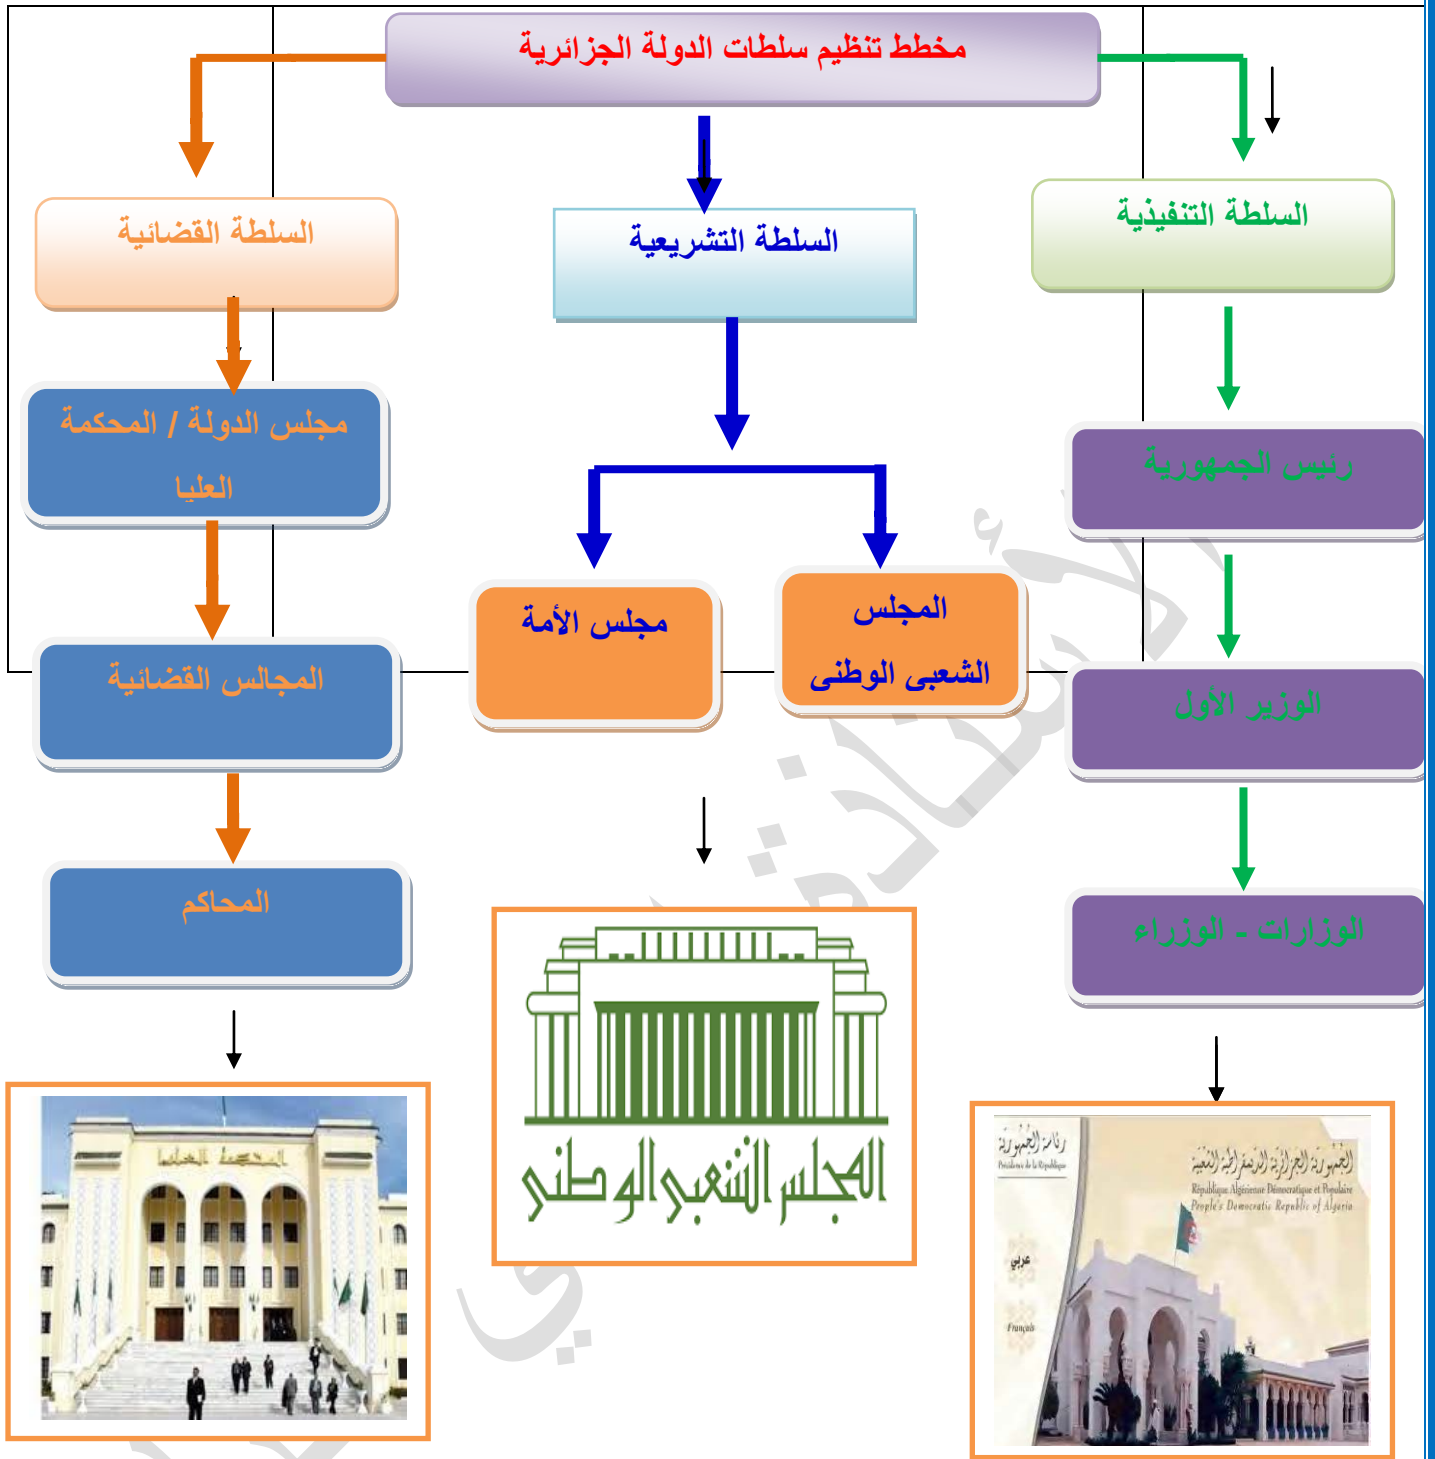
مخطط تنظيم سلطات الدولة الجزائرية

السلطة القضائية

مجلس الدولة / المحكمة العليا

المجالس القضائية

المحاكم

المحكمة العليا

السلطة التشريعية

مجلس الأمة

المجلس الشعبى الوطنى

المجلس الشعبي الوطني

السلطة التنفيذية

رئيس الجمهورية

الوزير الأول

الوزارات - الوزراء

رئاسة الجمهورية
Présidence de la République

الجمهورية الجزائرية الديمقراطية الشعبية
République Algérienne Démocratique et Populaire
People's Democratic Republic of Algeria

عربي
Français